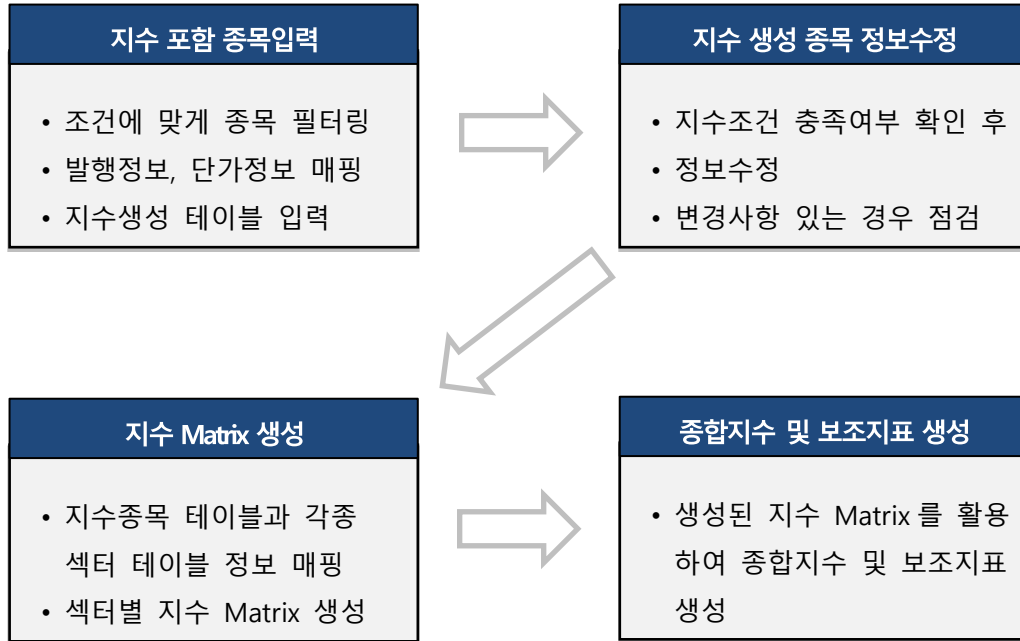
지수 포함 종목입력

• 조건에 맞게 종목 필터링
• 발행정보, 단가정보 매핑
• 지수생성 테이블 입력

지수 생성 종목 정보수정

• 지수조건 충족여부 확인 후
• 정보수정
• 변경사항 있는 경우 점검

지수 Matrix 생성

• 지수종목 테이블과 각종 섹터 테이블 정보 매핑
• 섹터별 지수 Matrix 생성

종합지수 및 보조지표 생성

• 생성된 지수 Matrix 를 활용하여 종합지수 및 보조지표 생성